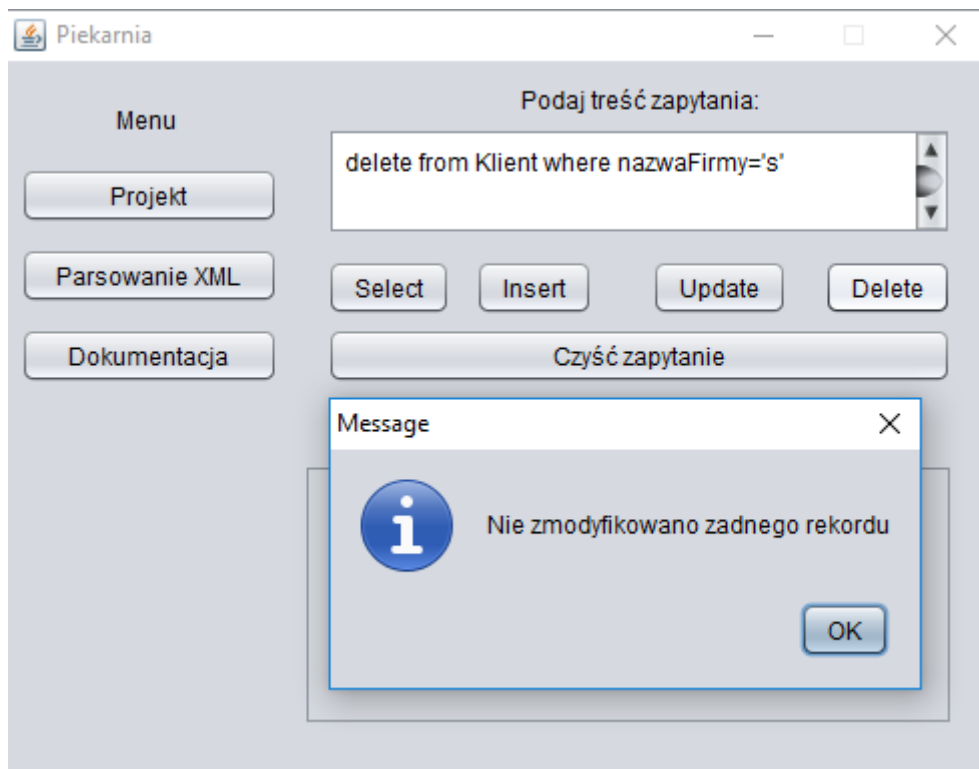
Piekarnia

Menu

Podaj treść zapytania:

delete from Klient where nazwaFirmy='s'

Projekt

Parsowanie XML

Dokumentacja

Select

Insert

Update

Delete

Czyść zapytanie

Message

Nie zmodyfikowano zadnego rekordu

OK